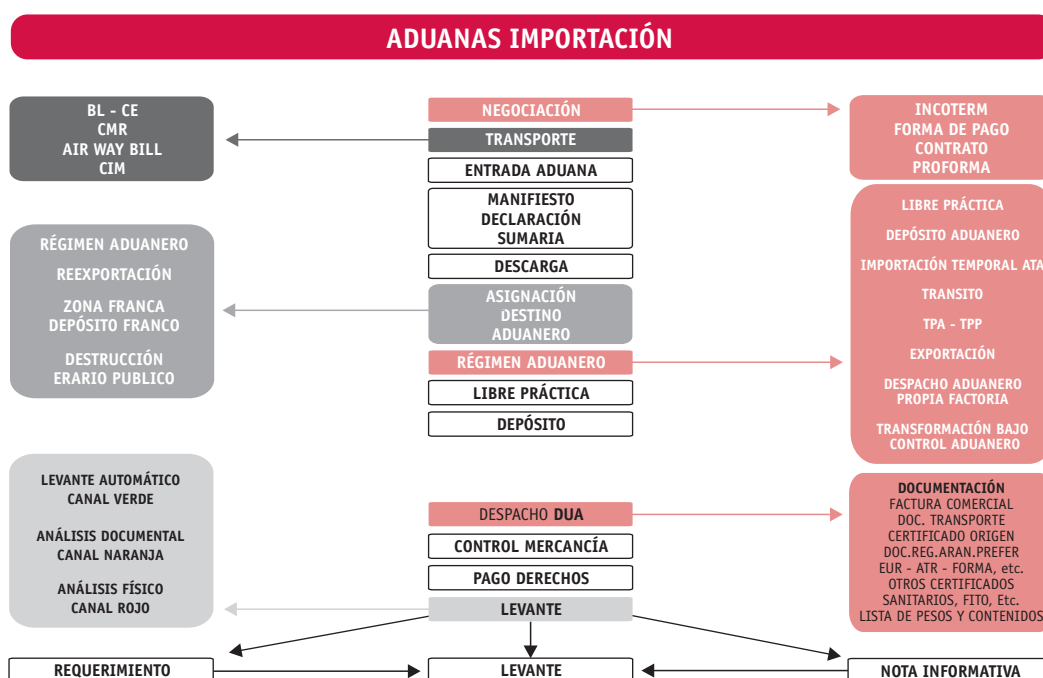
ADUANAS IMPORTACIÓN

BL - CE
CMR
AIR WAY BILL
CIM

NEGOCIACIÓN
TRANSPORTE
ENTRADA ADUANA
MANIFIESTO DECLARACIÓN SUMARIA
DESCARGA
ASIGNACIÓN DESTINO ADUANERO
RÉGIMEN ADUANERO
LIBRE PRÁCTICA
DEPÓSITO

INCOTERM
FORMA DE PAGO
CONTRATO
PROFORMA

RÉGIMEN ADUANERO
REEXPORTACIÓN
ZONA FRANCA
DEPÓSITO FRANCO
DESTRUCCIÓN
ERARIO PUBLICO

LIBRE PRÁCTICA
DEPÓSITO ADUANERO
IMPORTACIÓN TEMPORAL ATA
TRANSITO
TPA - TPP
EXPORTACIÓN
DESPACHO ADUANERO PROPIA FACTORIA
TRANSFORMACIÓN BAJO CONTROL ADUANERO

LEVANTE AUTOMÁTICO
CANAL VERDE
ANÁLISIS DOCUMENTAL
CANAL NARANJA
ANÁLISIS FÍSICO
CANAL ROJO

DESPACHO DUA
CONTROL MERCANCÍA
PAGO DERECHOS
LEVANTE

DOCUMENTACIÓN
FACTURA COMERCIAL
DOC. TRANSPORTE
CERTIFICADO ORIGEN
DOC.REG.ARAN.PREFER
EUR - ATR - FORMA, etc.
OTROS CERTIFICADOS
SANITARIOS, FITO, Etc.
LISTA DE PESOS Y CONTENIDOS

REQUERIMIENTO
LEVANTE
NOTA INFORMATIVA